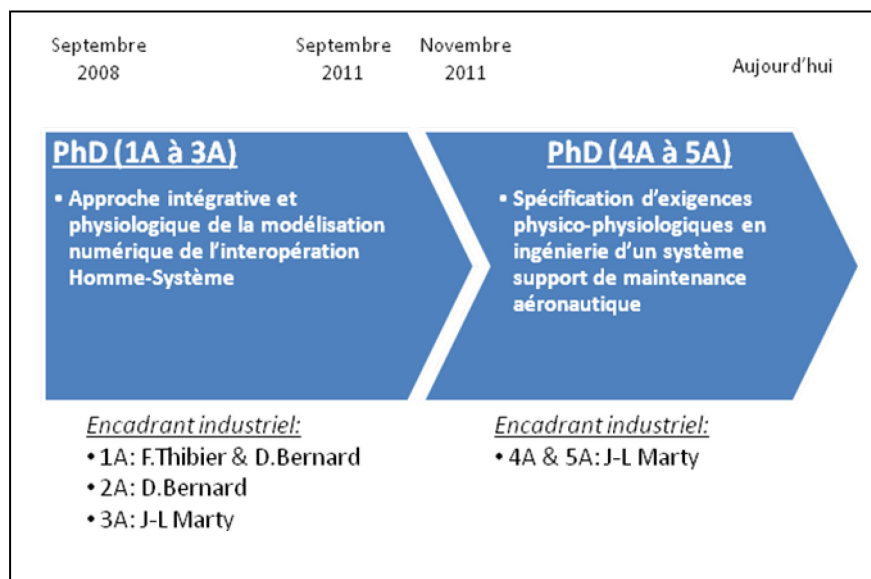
Septembre 2008

Septembre 2011

Novembre 2011

Aujourd'hui

PhD (1A à 3A)

• Approche intégrative et physiologique de la modélisation numérique de l'interopération Homme-Système

PhD (4A à 5A)

• Spécification d'exigences physico-physiologiques en ingénierie d'un système support de maintenance aéronautique

Encadrant industriel:
• 1A: F.Thibier & D.Bernard
• 2A: D.Bernard
• 3A: J-L Marty

Encadrant industriel:
• 4A & 5A: J-L Marty